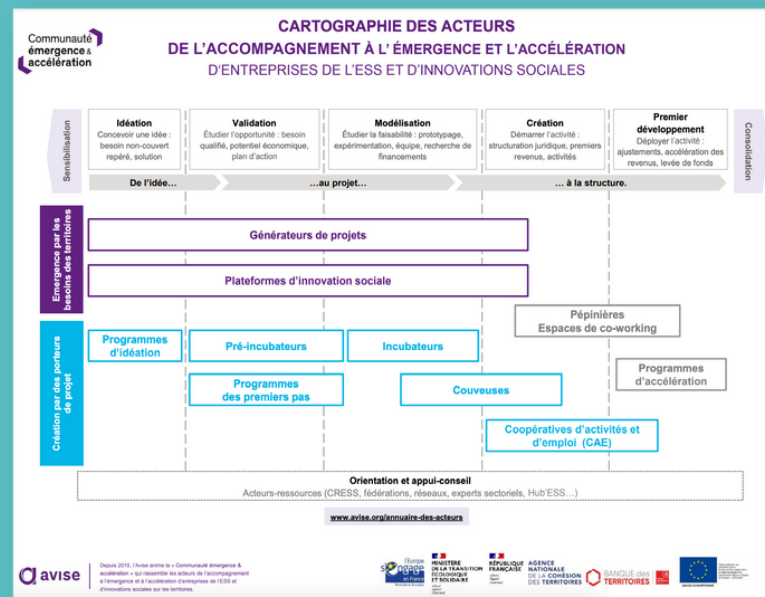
Communauté émergence & accélération

CARTOGRAPHIE DES ACTEURS
DE L'ACCOMPAGNEMENT À L' ÉMERGENCE ET L'ACCÉLÉRATION
D'ENTREPRISES DE L'ESS ET D'INNOVATIONS SOCIALES

Sensibilisation

Idéation
Concevoir une idée : besoin non-couvert repéré, solution

Validation
Étudier l'opportunité : besoin qualifié, potentiel économique, plan d'action

Modélisation
Étudier la faisabilité : prototypage, expérimentation, équipe, recherche de financements

Création
Démarrer l'activité : structuration juridique, premiers revenus, activités

Premier développement
Déployer l'activité : ajustements, accélération des revenus, levée de fonds

Consolidation

De l'idée… …au projet… … à la structure.

Émergence par les besoins des territoires

Générateurs de projets

Plateformes d'innovation sociale

Pépinières
Espaces de co-working

Création par des porteurs de projet

Programmes d'idéation

Pré-incubateurs

Incubateurs

Programmes d'accélération

Programmes des premiers pas

Couveuses

Coopératives d'activités et d'emploi (CAE)

Orientation et appui-conseil
Acteurs-ressources (CRESS, fédérations, réseaux, experts sectoriels, Hub'ESS…)

www.avise.org/annuaire-des-acteurs

avise

Depuis 2015, l'Avise anime la « Communauté émergence & accélération » qui rassemble les acteurs de l'accompagnement à l'émergence et à l'accélération d'entreprises de l'ESS et d'innovations sociales sur les territoires.

L'Europe s'engage en France

MINISTÈRE DE LA TRANSITION ÉCOLOGIQUE ET SOLIDAIRE

RÉPUBLIQUE FRANÇAISE

AGENCE NATIONALE DE LA COHÉSION DES TERRITOIRES

BANQUE des TERRITOIRES

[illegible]